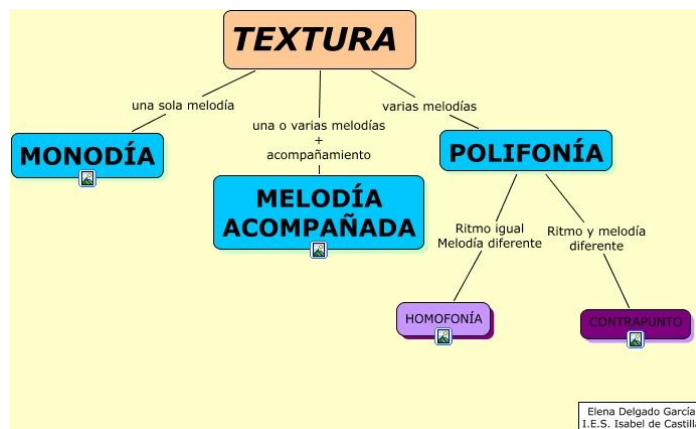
TEXTURA

una sola melodía

MONODÍA

una o varias melodías + acompañamiento

MELODÍA ACOMPAÑADA

varias melodías

POLIFONÍA

Ritmo igual Melodía diferente

HOMOFONÍA

Ritmo y melodía diferente

CONTRAPUNTO

Elena Delgado García
I.E.S. Isabel de Castill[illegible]